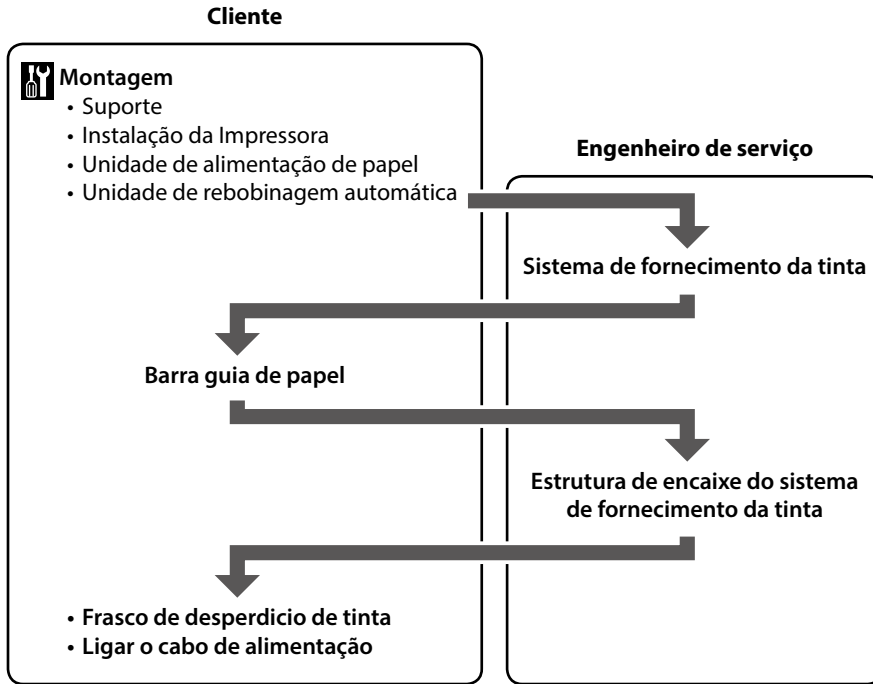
Cliente

Montagem
• Suporte
• Instalação da Impressora
• Unidade de alimentação de papel
• Unidade de rebobinagem automática

Engenheiro de serviço

Sistema de fornecimento da tinta

Barra guia de papel

Estrutura de encaixe do sistema de fornecimento da tinta

• Frasco de desperdicio de tinta
• Ligar o cabo de alimentação